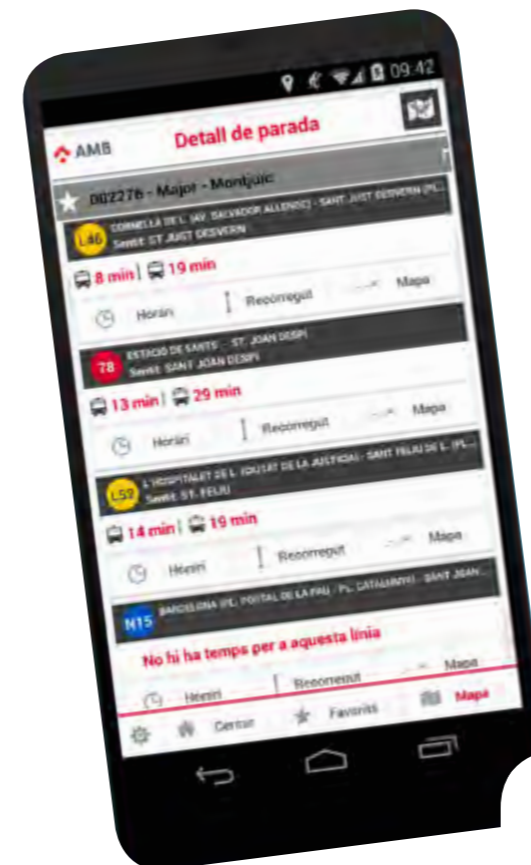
09:42

AMB Detall de parada

002276 - Major - Montjuïc

L46 CORNELLÀ DE L. (AV. SALVADOR ALLENDE) - SANT JUST DESVERN (PL...
Sentit: ST JUST DESVERN

8 min | 19 min

Horari Recorregut Mapa

78 ESTACIÓ DE SANTS - ST. JOAN DESPÍ
Sentit: SANT JOAN DESPÍ

13 min | 29 min

Horari Recorregut Mapa

L52 L'HOSPITALET DE L. (CIUTAT DE LA JUSTÍCIA) - SANT FELIU DE L. (PL...
Sentit: ST. FELIU

14 min | 19 min

Horari Recorregut Mapa

N15 BARCELONA (PL. PORTAL DE LA PAU) - PL. CATALUNYA - SANT JOAN...

No hi ha temps per a aquesta línia

Horari Recorregut Mapa

Cercar Favorits Mapa